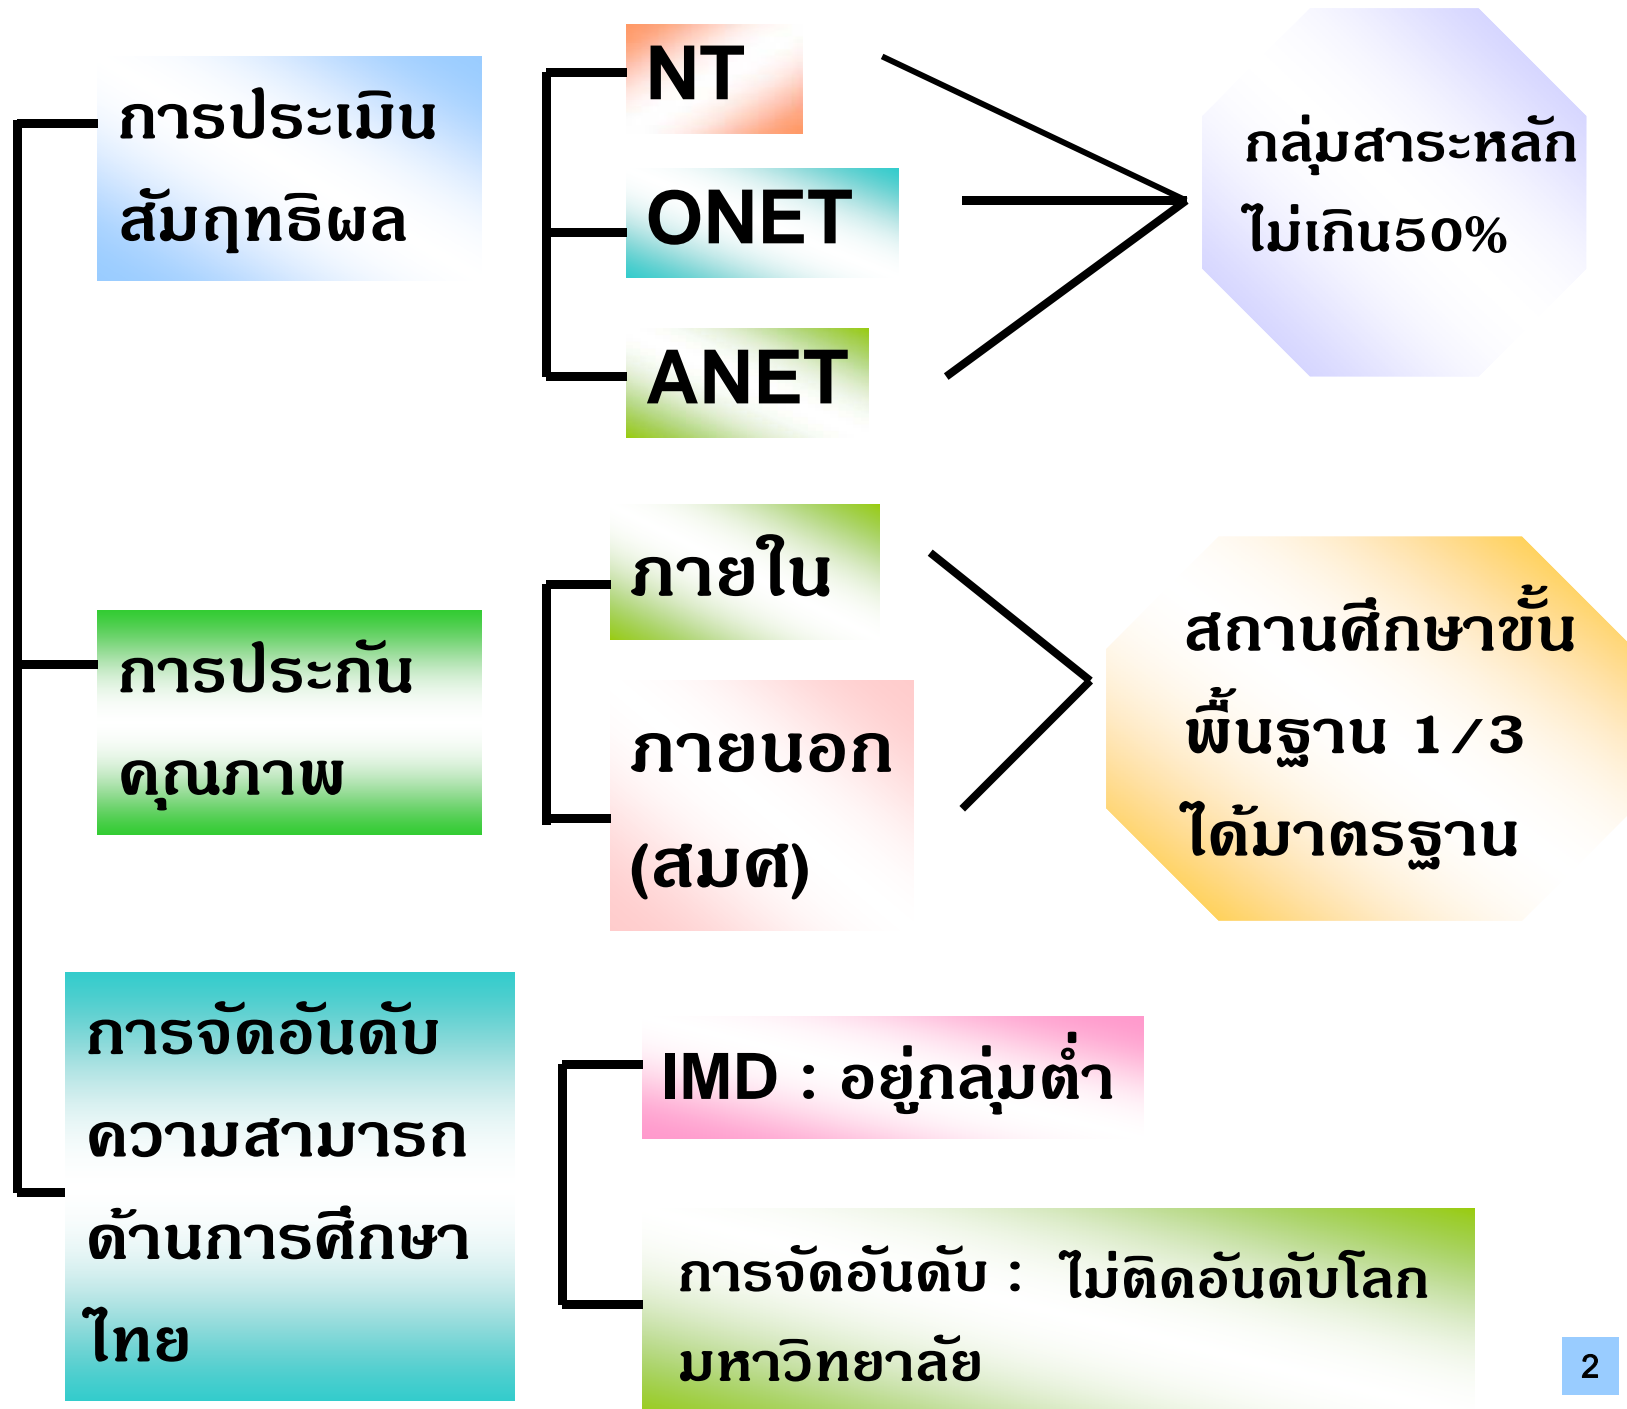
การประเมินสัมฤทธิผล

NT

ONET

ANET

กลุ่มสาระหลักไม่เกิน50%

การประกันคุณภาพ

ภายใน

ภายนอก (สมศ)

สถานศึกษาขั้นพื้นฐาน 1/3 ได้มาตรฐาน

การจัดอันดับความสามารถด้านการศึกษาไทย

IMD : อยู่กลุ่มต่ำ

การจัดอันดับ : ไม่ติดอันดับโลกมหาวิทยาลัย

2